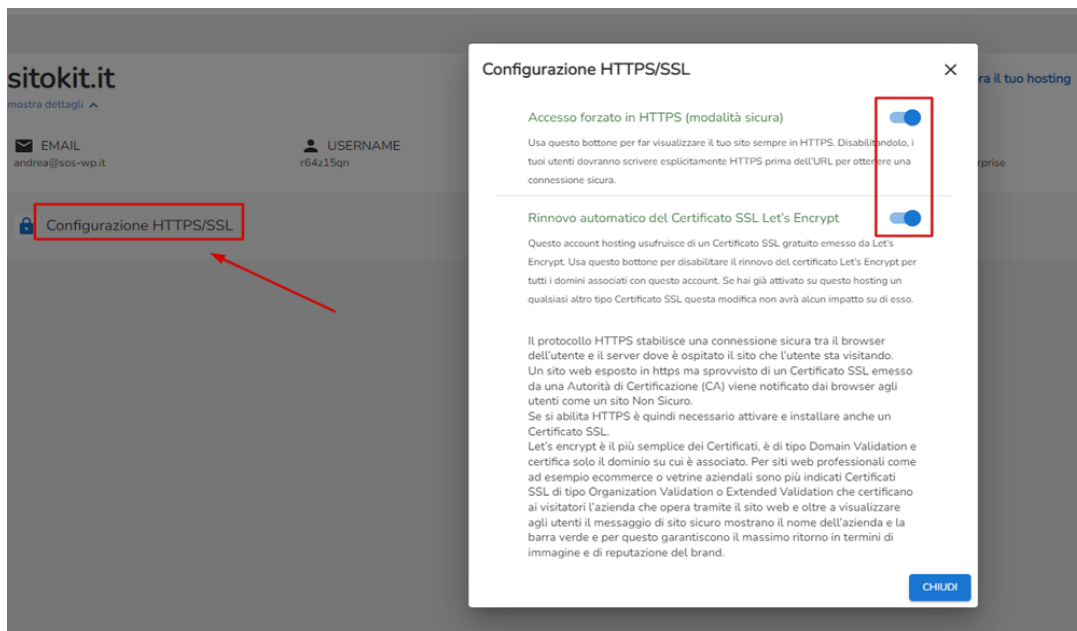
sitokit.it
mostra dettagli

EMAIL
andrea@sos-wp.it

USERNAME
r64z15qn

ra il tuo hosting

rprise

Configurazione HTTPS/SSL

Configurazione HTTPS/SSL

Accesso forzato in HTTPS (modalità sicura)

Usa questo bottone per far visualizzare il tuo sito sempre in HTTPS. Disabilitandolo, i tuoi utenti dovranno scrivere esplicitamente HTTPS prima dell'URL per ottenere una connessione sicura.

Rinnovo automatico del Certificato SSL Let's Encrypt

Questo account hosting usufruisce di un Certificato SSL gratuito emesso da Let's Encrypt. Usa questo bottone per disabilitare il rinnovo del certificato Let's Encrypt per tutti i domini associati con questo account. Se hai già attivato su questo hosting un qualsiasi altro tipo Certificato SSL questa modifica non avrà alcun impatto su di esso.

Il protocollo HTTPS stabilisce una connessione sicura tra il browser dell'utente e il server dove è ospitato il sito che l'utente sta visitando.
Un sito web esposto in https ma sprovvisto di un Certificato SSL emesso da una Autorità di Certificazione (CA) viene notificato dai browser agli utenti come un sito Non Sicuro.
Se si abilita HTTPS è quindi necessario attivare e installare anche un Certificato SSL.
Let's encrypt è il più semplice dei Certificati, è di tipo Domain Validation e certifica solo il dominio su cui è associato. Per siti web professionali come ad esempio ecommerce o vetrine aziendali sono più indicati Certificati SSL di tipo Organization Validation o Extended Validation che certificano ai visitatori l'azienda che opera tramite il sito web e oltre a visualizzare agli utenti il messaggio di sito sicuro mostrano il nome dell'azienda e la barra verde e per questo garantiscono il massimo ritorno in termini di immagine e di reputazione del brand.

CHIUDI